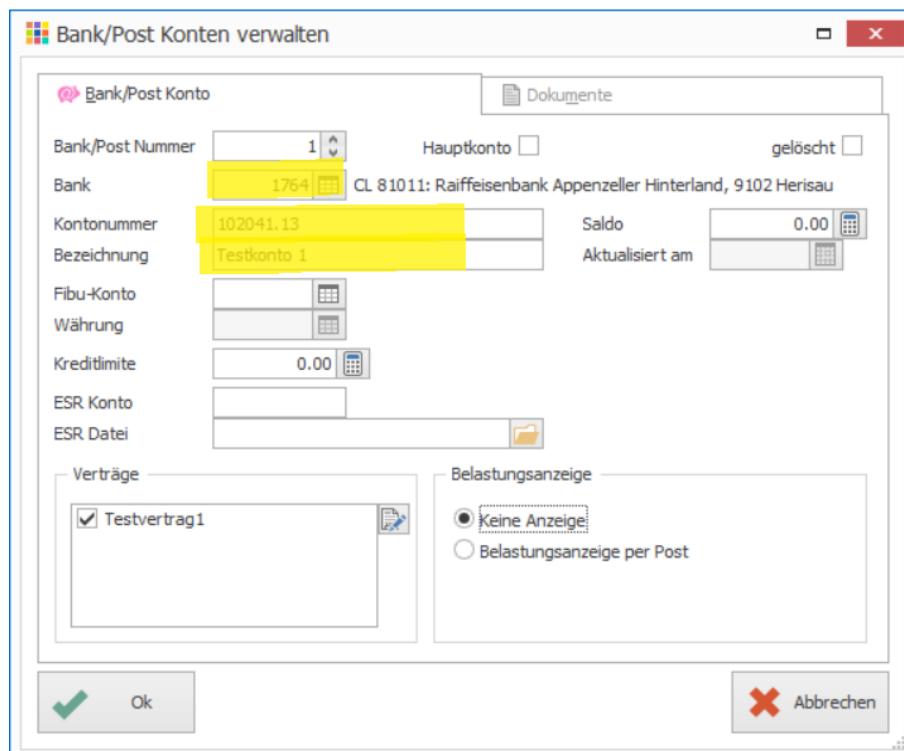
Bank/Post Konten verwalten

Bank/Post Konto

Dokumente

Bank/Post Nummer 1

Hauptkonto

gelöscht

Bank 1764 CL 81011: Raiffeisenbank Appenzeller Hinterland, 9102 Herisau

Kontonummer 102041.13

Saldo 0.00

Bezeichnung Testkonto 1

Aktualisiert am

Fibu-Konto

Währung

Kreditlimite 0.00

ESR Konto

ESR Datei

Verträge

Testvertrag1

Belastungsanzeige

Keine Anzeige

Belastungsanzeige per Post

Ok

Abbrechen